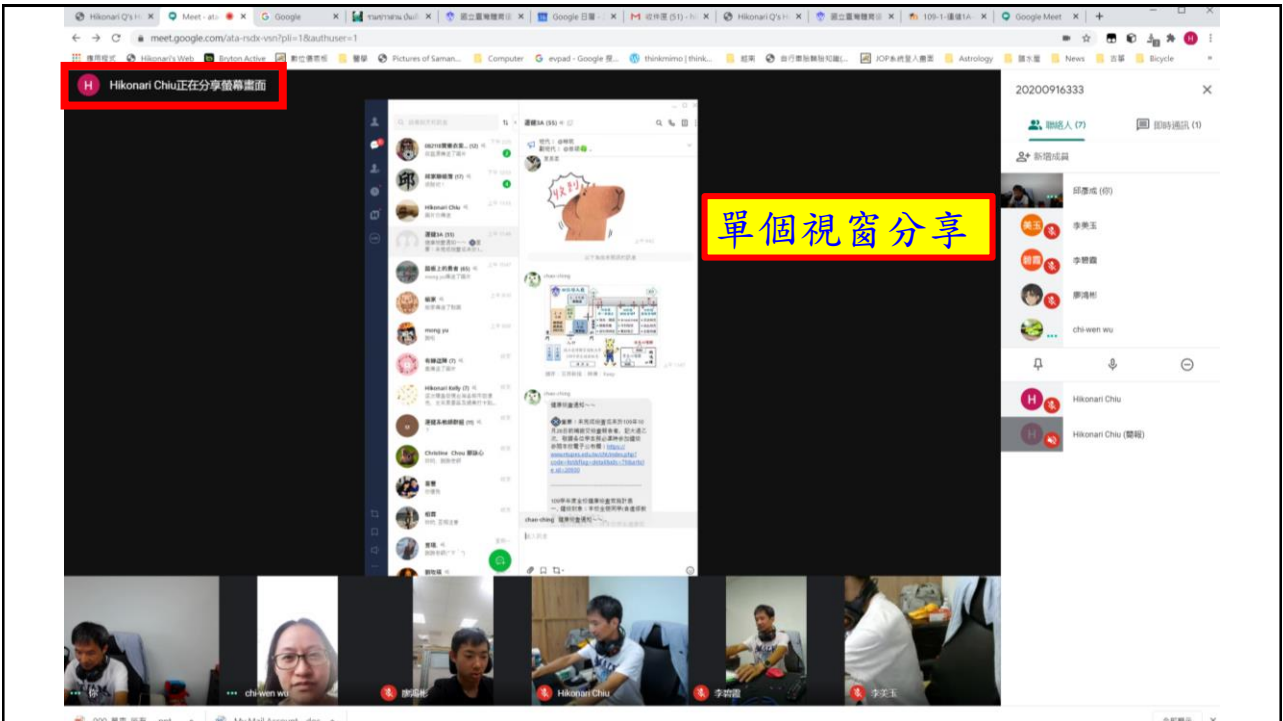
Hikonari Q's H | Meet - ata | Google | 國立臺灣體育 | Google 日曆 | 收件匣 (51) | Hikonari Q's H | 國立臺灣體育 | 109-1-運動3A | Google Meet

meet.google.com/ata-rsdx-vsn?pli=1&authuser=1

應用程式 | Hikonari's Web | Bryton Active | 數位優惠報 | 醫學 | Pictures of Saman... | Computer | evpad - Google 搜... | thinkmimo | think... | 經濟 | 自行車旅騎知識(... | JOP系統登入畫面 | Astrology | 體水畫 | News | 言筆 | Bicycle

Hikonari Chiu正在分享螢幕畫面

單個視窗分享

20200916333

聯絡人 (7) | 即時通訊 (1)

新增成員

邱彥成 (你)

李美玉

李碧霞

廖鴻彬

chi-wen wu

Hikonari Chiu

Hikonari Chiu (簡報)

運動3A (55)

Hikonari Chiu

mong yu

Hikonari Kelly (7)

Christine Chou 謝詠心

chao-ching

chao-ching 體學所會通知~~

chi-wen wu

廖鴻彬

Hikonari Chiu

李碧霞

李美玉